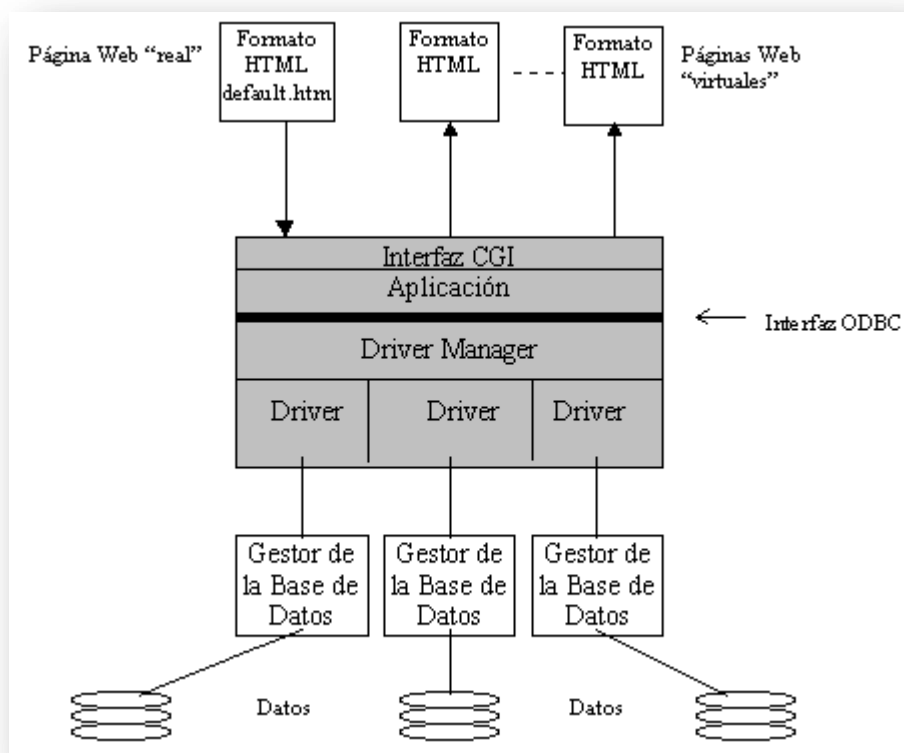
Página Web "real"

Formato HTML default.htm

Formato HTML

Formato HTML

Páginas Web "virtuales"

Interfaz CGI

Aplicación

Interfaz ODBC

Driver Manager

Driver

Driver

Driver

Gestor de la Base de Datos

Gestor de la Base de Datos

Gestor de la Base de Datos

Datos

Datos